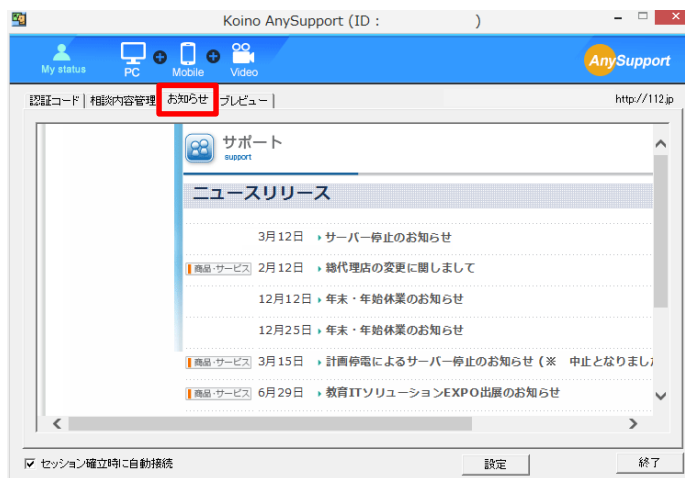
Koino AnySupport (ID :                    )

My status | PC | Mobile | Video

AnySupport

認証コード | 相談内容管理 | お知らせ | プレビュー |

http://112.jp

サポート
support

ニュースリリース

3月12日 サーバー停止のお知らせ

商品・サービス 2月12日 総代理店の変更に関しまして

12月12日 年末・年始休業のお知らせ

12月25日 年末・年始休業のお知らせ

商品・サービス 3月15日 計画停電によるサーバー停止のお知らせ（※　中止となりまし

商品・サービス 6月29日 教育ITソリューションEXPO出展のお知らせ

☑ セッション確立時に自動接続

設定

終了